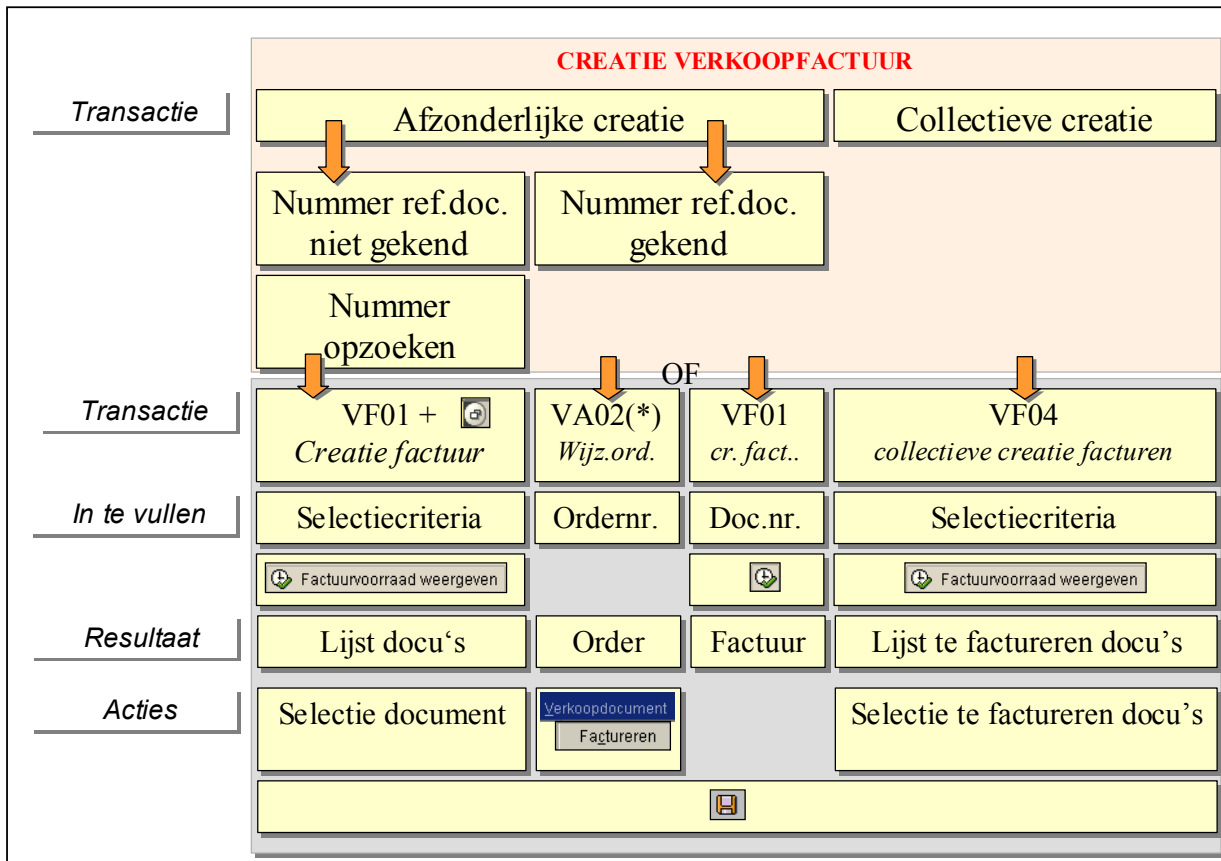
CREATIE VERKOOPFACTUUR

Transactie

Afzonderlijke creatie

Collectieve creatie

Nummer ref.doc. niet gekend

Nummer ref.doc. gekend

Nummer opzoeken

OF

Transactie

VF01 +
Creatie factuur

VA02(*)
Wijz.ord.

VF01
cr. fact..

VF04
collectieve creatie facturen

In te vullen

Selectiecriteria

Ordernr.

Doc.nr.

Selectiecriteria

Factuurvoorraad weergeven

Factuurvoorraad weergeven

Resultaat

Lijst docu‘s

Order

Factuur

Lijst te factureren docu’s

Acties

Selectie document

Verkoopdocument
Factureren

Selectie te factureren docu’s